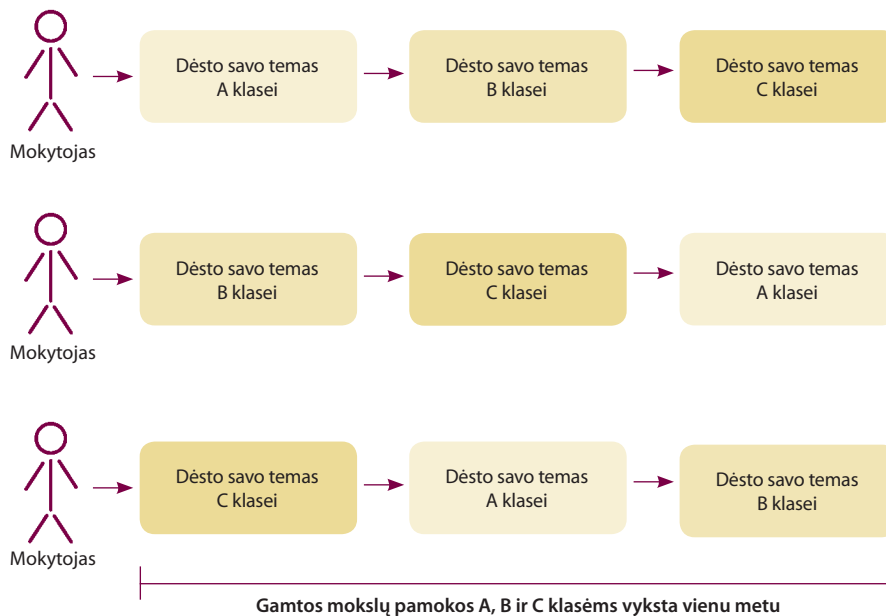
Mokytojas

Dėsto savo temas A klasei

Dėsto savo temas B klasei

Dėsto savo temas C klasei

Mokytojas

Dėsto savo temas B klasei

Dėsto savo temas C klasei

Dėsto savo temas A klasei

Mokytojas

Dėsto savo temas C klasei

Dėsto savo temas A klasei

Dėsto savo temas B klasei

Gamtos mokslų pamokos A, B ir C klasėms vyksta vienu metu